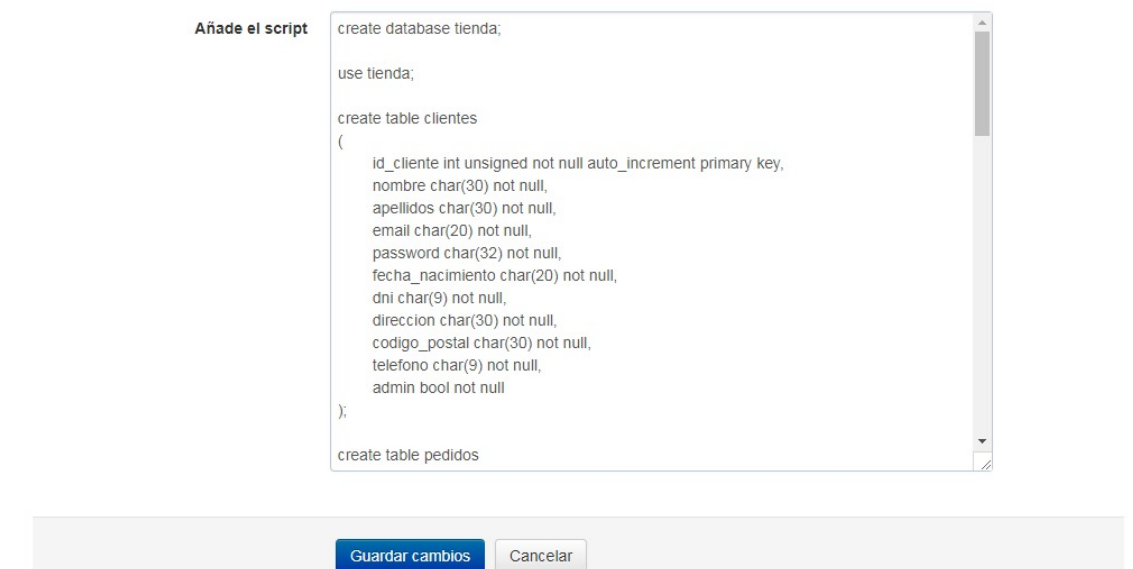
Añade el script

create database tienda;

use tienda;

create table clientes
(
id_cliente int unsigned not null auto_increment primary key,
nombre char(30) not null,
apellidos char(30) not null,
email char(20) not null,
password char(32) not null,
fecha_nacimiento char(20) not null,
dni char(9) not null,
direccion char(30) not null,
codigo_postal char(30) not null,
telefono char(9) not null,
admin bool not null
);

create table pedidos

Guardar cambios
Cancelar